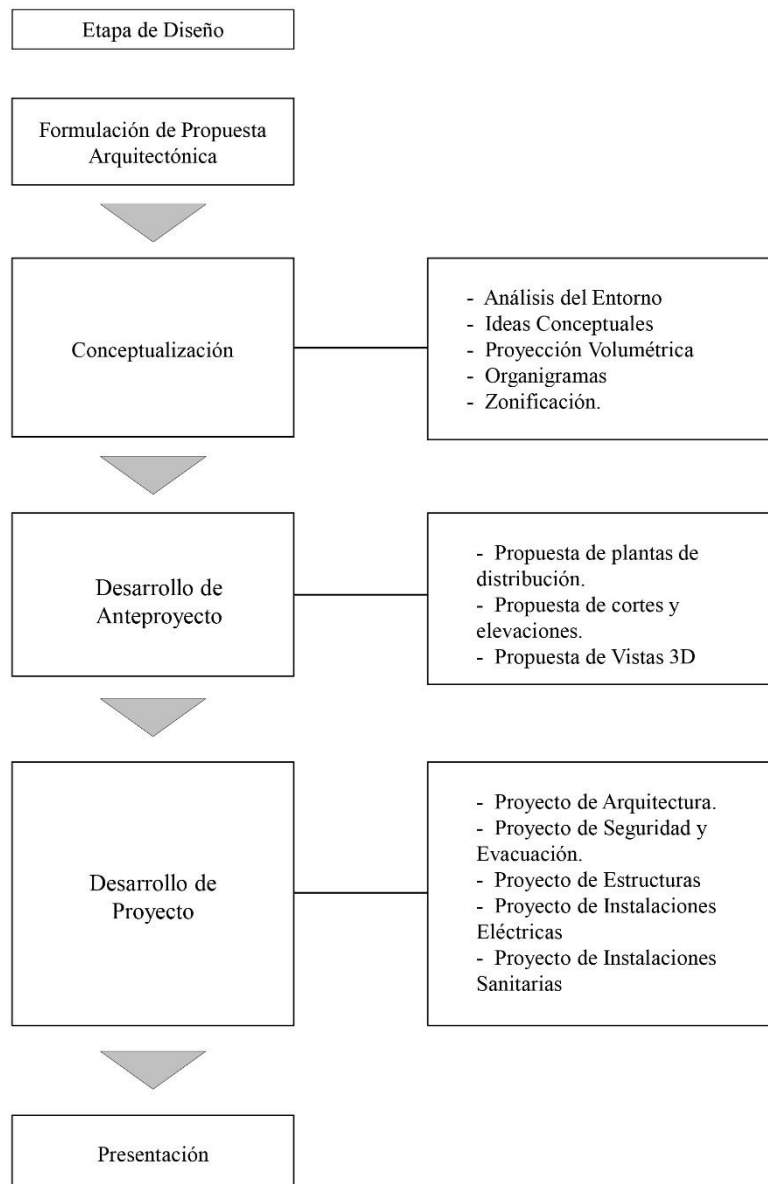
Etapa de Diseño

Formulación de Propuesta Arquitectónica

Conceptualización

- Análisis del Entorno
- Ideas Conceptuales
- Proyección Volumétrica
- Organigramas
- Zonificación.

Desarrollo de Anteproyecto

- Propuesta de plantas de distribución.
- Propuesta de cortes y elevaciones.
- Propuesta de Vistas 3D

Desarrollo de Proyecto

- Proyecto de Arquitectura.
- Proyecto de Seguridad y Evacuación.
- Proyecto de Estructuras
- Proyecto de Instalaciones Eléctricas
- Proyecto de Instalaciones Sanitarias

Presentación